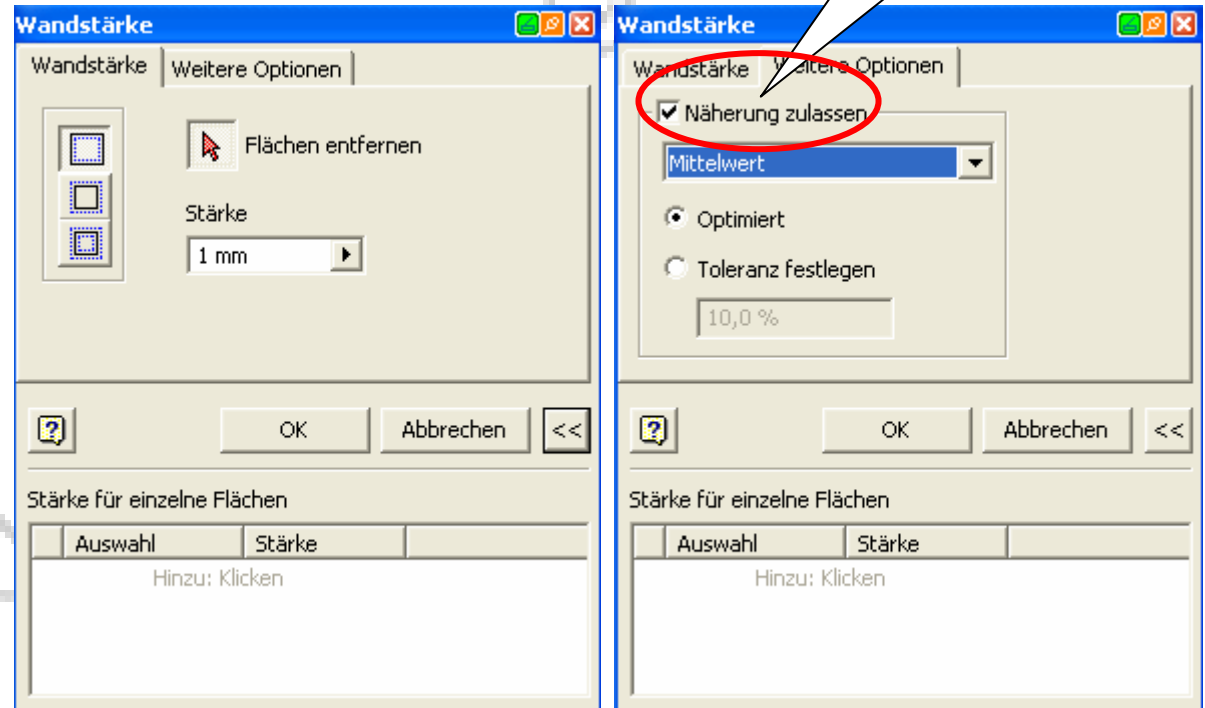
Wandstärke

Wandstärke | Weitere Optionen

Flächen entfernen

Stärke

1 mm

OK | Abbrechen | <<

Stärke für einzelne Flächen

| | Auswahl | Stärke | |
|---|---|---|---|
| | Hinzu: Klicken | | |

Wandstärke

Wandstärke | Weitere Optionen

Näherung zulassen

Mittelwert

Optimiert

Toleranz festlegen

10,0 %

OK | Abbrechen | <<

Stärke für einzelne Flächen

| | Auswahl | Stärke | |
|---|---|---|---|
| | Hinzu: Klicken | | |